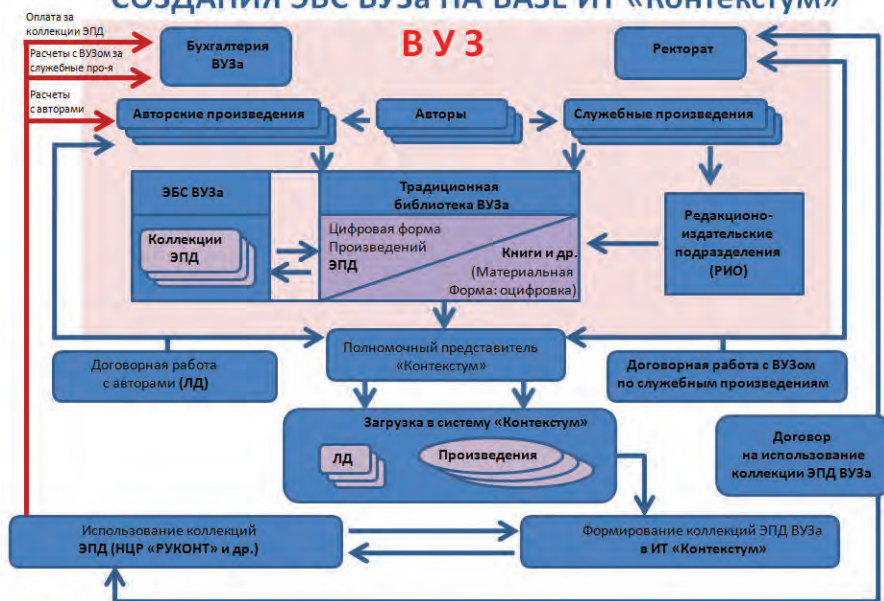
СОЗДАНИЯ ЭБС ВУЗа НА БАЗЕ ИТ «Контекстум»

Оплата за коллекции ЭПД

Расчеты с ВУЗом за служебные про-я

Расчеты с авторами

Бухгалтерия ВУЗа

В У З

Ректорат

Авторские произведения

Авторы

Служебные произведения

ЭБС ВУЗа

Коллекции ЭПД

Традиционная библиотека ВУЗа

Цифровая форма Произведений ЭПД

Книги и др. (Материальная Форма: оцифровка)

Редакционо-издательские подразделения (РИО)

Полномочный представитель «Контекстум»

Договорная работа с авторами (ЛД)

Договорная работа с ВУЗом по служебным произведениям

Загрузка в систему «Контекстум»

ЛД

Произведения

Договор на использование коллекции ЭПД ВУЗа

Использование коллекций ЭПД (НЦР «РУКОНТ» и др.)

Формирование коллекций ЭПД ВУЗа в ИТ «Контекстум»